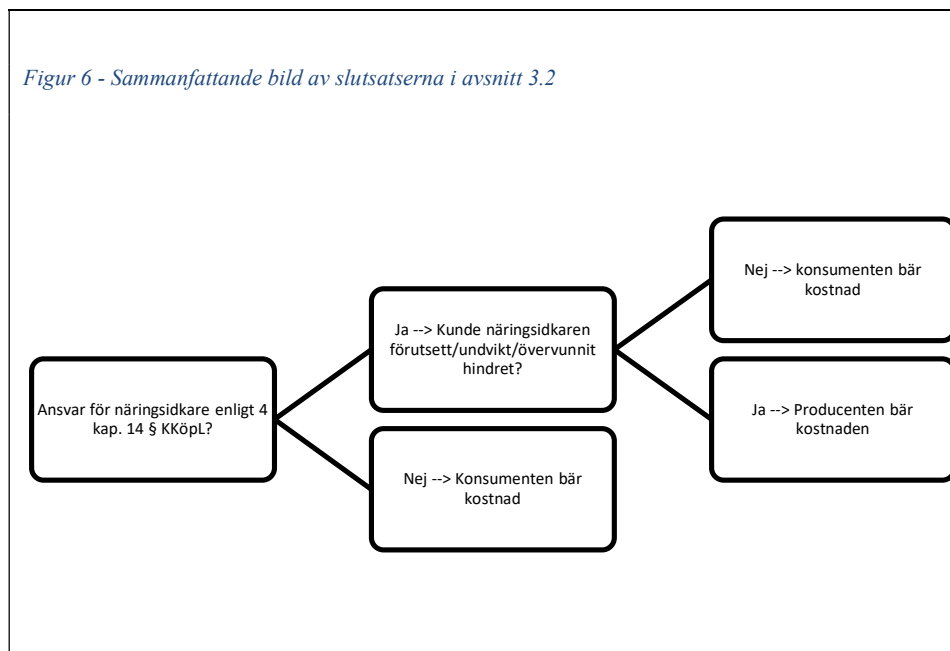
Figur 6 - Sammanfattande bild av slutsatserna i avsnitt 3.2

Ansvar för näringsidkare enligt 4 kap. 14 § KKöpL?

Ja --> Kunde näringsidkaren förutsett/undvikt/övervunnit hindret?

Nej --> Konsumenten bär kostnad

Nej --> konsumenten bär kostnad

Ja --> Producenten bär kostnaden